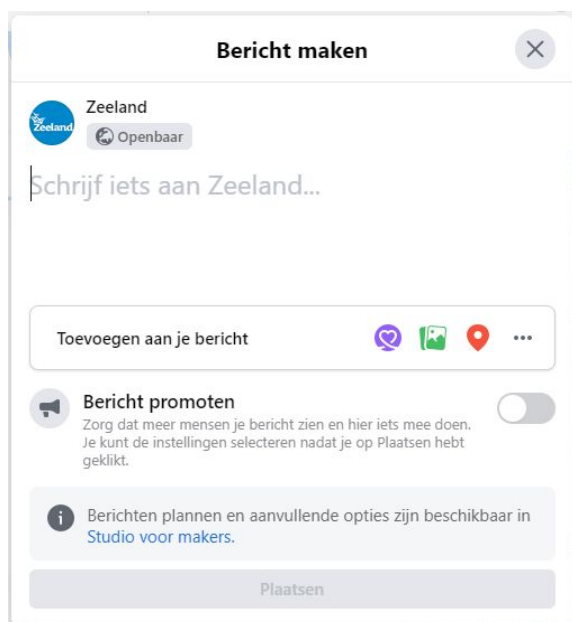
Bericht maken

Zeeland

Zeeland
Openbaar

Schrijf iets aan Zeeland...

Toevoegen aan je bericht

...

Bericht promoten
Zorg dat meer mensen je bericht zien en hier iets mee doen. Je kunt de instellingen selecteren nadat je op Plaatsen hebt geklikt.

Berichten plannen en aanvullende opties zijn beschikbaar in Studio voor makers.

Plaatsen